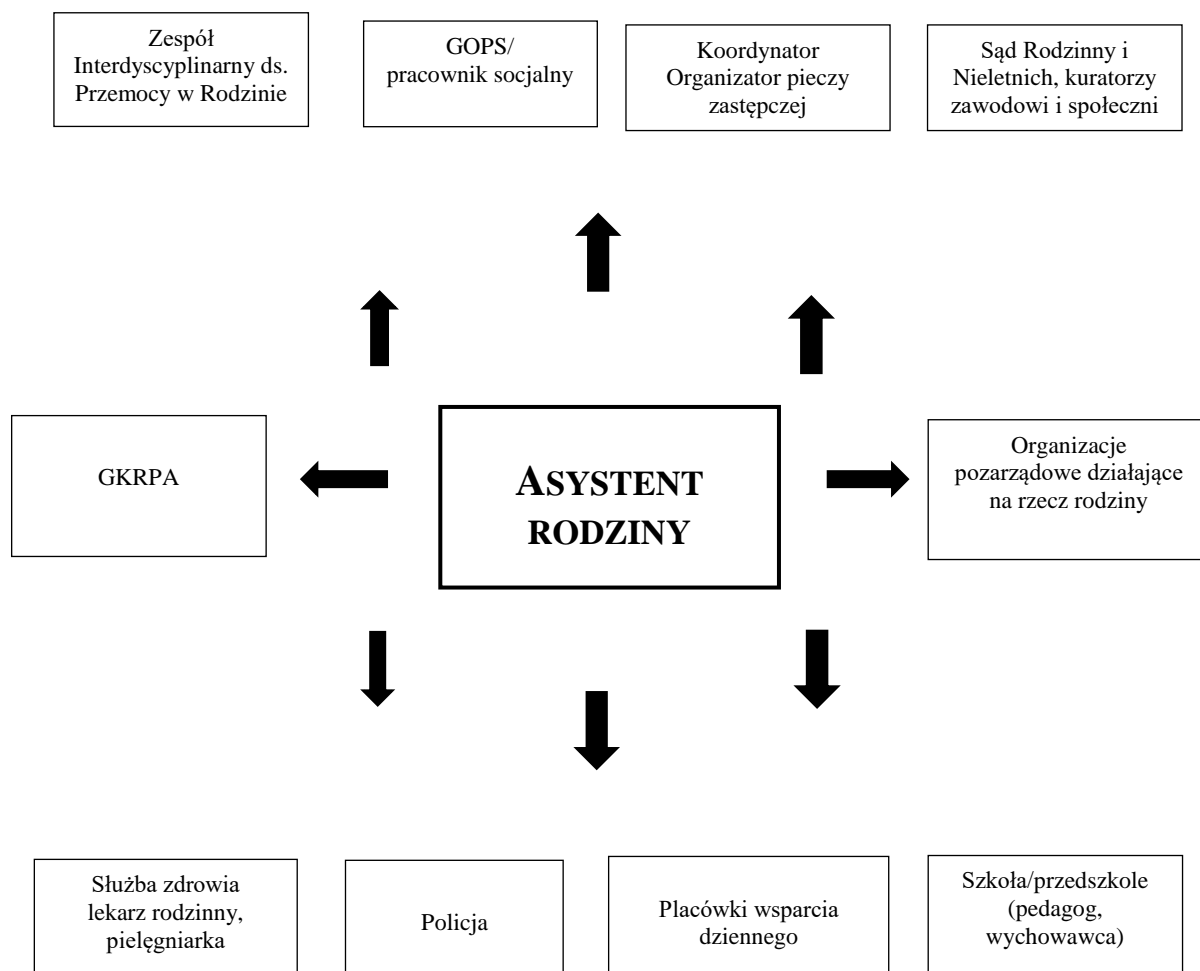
Zespół Interdyscyplinarny ds. Przemocy w Rodzinie

GOPS/ pracownik socjalny

Koordynator Organizator pieczy zastępczej

Sąd Rodzinny i Nieletnich, kuratorzy zawodowi i społeczni

GKRPA

ASYSTENT RODZINY

Organizacje pozarządowe działające na rzecz rodziny

Służba zdrowia lekarz rodzinny, pielęgniarka

Policja

Placówki wsparcia dziennego

Szkoła/przedszkole (pedagog, wychowawca)